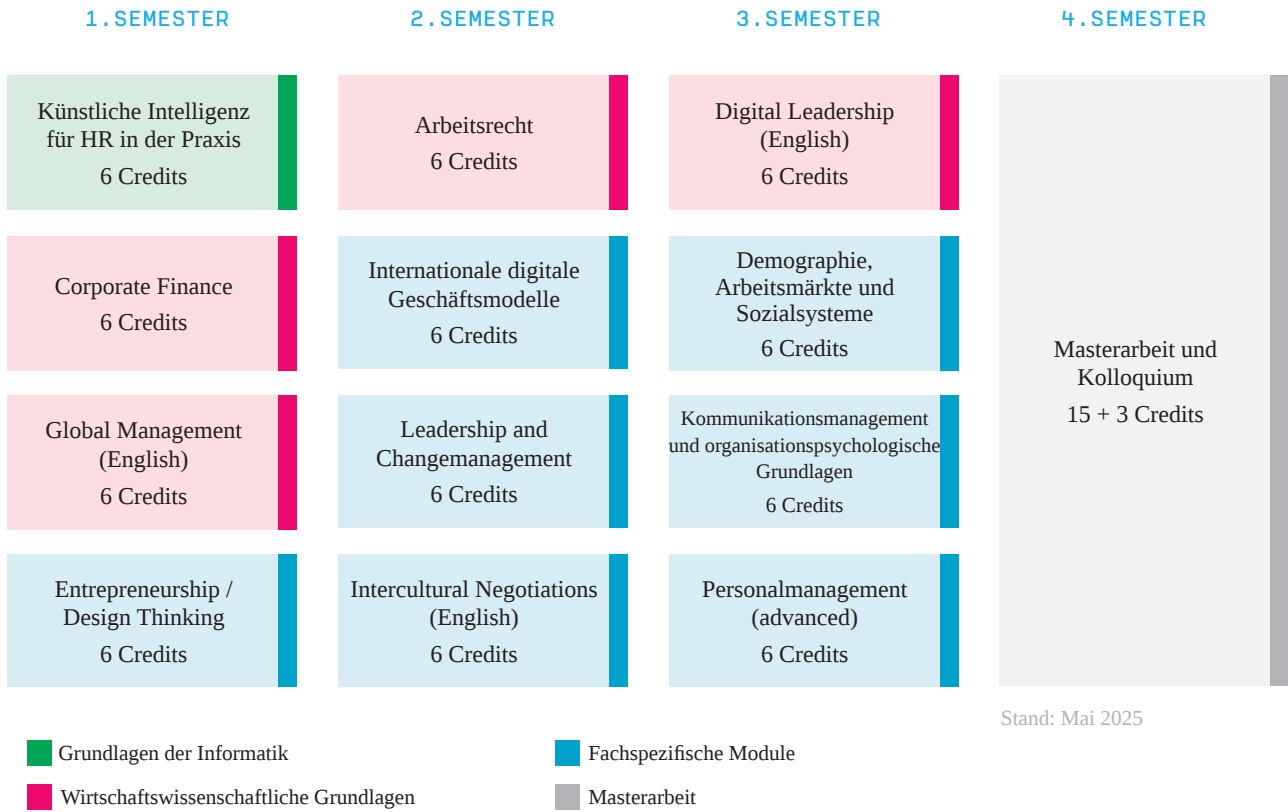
1. SEMESTER

Künstliche Intelligenz für HR in der Praxis
6 Credits

Corporate Finance
6 Credits

Global Management (English)
6 Credits

Entrepreneurship / Design Thinking
6 Credits

2. SEMESTER

Arbeitsrecht
6 Credits

Internationale digitale Geschäftsmodelle
6 Credits

Leadership and Changemanagement
6 Credits

Intercultural Negotiations (English)
6 Credits

3. SEMESTER

Digital Leadership (English)
6 Credits

Demographie, Arbeitsmärkte und Sozialsysteme
6 Credits

Kommunikationsmanagement und organisationspsychologische Grundlagen
6 Credits

Personalmanagement (advanced)
6 Credits

4. SEMESTER

Masterarbeit und Kolloquium
15 + 3 Credits

Stand: Mai 2025

Grundlagen der Informatik

Fachspezifische Module

Wirtschaftswissenschaftliche Grundlagen

Masterarbeit